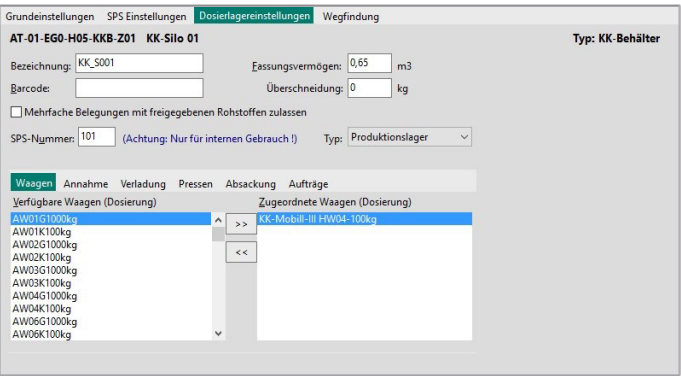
Grundeinstellungen SPS Einstellungen Dosierlagereinstellungen Wegfindung

AT-01-EG0-H05-KKB-Z01 KK-Silo 01

Typ: KK-Behälter

Bezeichnung: KK_S001

Fassungsvermögen: 0,65 m3

Barcode:

Überschneidung: 0 kg

Mehrfache Belegungen mit freigegebenen Rohstoffen zulassen

SPS-Nummer: 101 (Achtung: Nur für internen Gebrauch !)

Typ: Produktionslager

Waagen Annahme Verladung Pressen Absackung Aufträge

Verfügbare Waagen (Dosierung)

AW01G1000kg
AW01K100kg
AW02G1000kg
AW02K100kg
AW03G1000kg
AW03K100kg
AW04G1000kg
AW04K100kg
AW06G1000kg
AW06K100kg

>>

<<

Zugeordnete Waagen (Dosierung)

KK-Mobill-III HW04-100kg